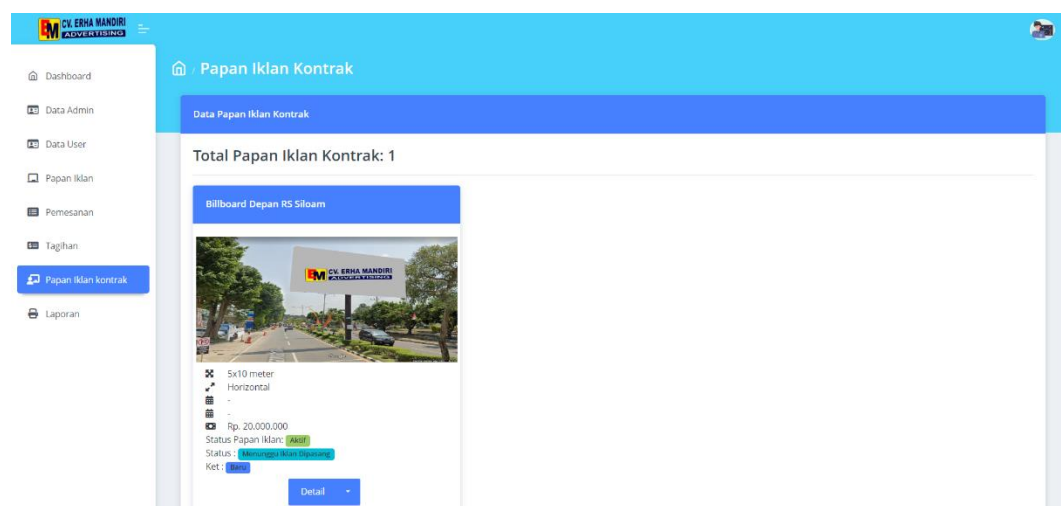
EM CV. ERHA MANDIRI ADVERTISING

Dashboard
Data Admin
Data User
Papan Iklan
Pemesanan
Tagihan
Papan Iklan kontrak
Laporan

/ Papan Iklan Kontrak

Data Papan Iklan Kontrak

Total Papan Iklan Kontrak: 1

Billboard Depan RS Siloam

EM CV. ERHA MANDIRI ADVERTISING

5x10 meter
Horizontal
-
-
Rp. 20.000.000
Status Papan Iklan: Aktif
Status : Menunggu Iklan Dipasang
Ket : Baru

Detail